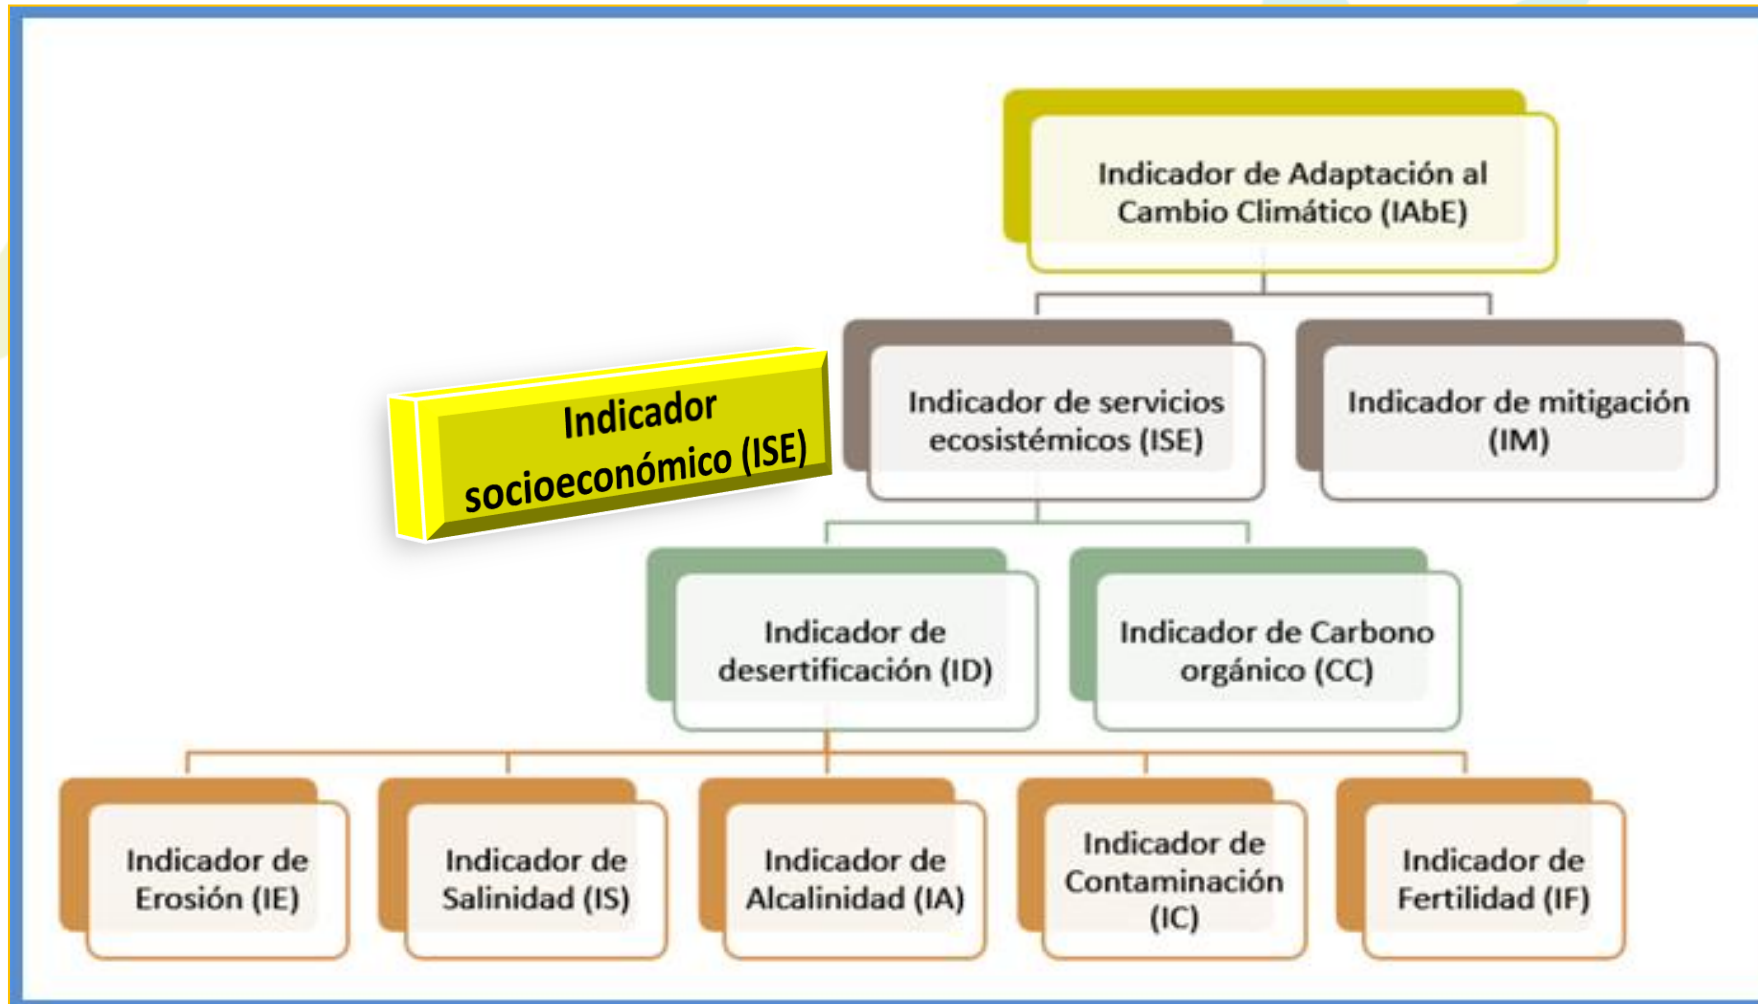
Indicador de Adaptación al Cambio Climático (IAbE)

Indicador socioeconómico (ISE)

Indicador de servicios ecosistémicos (ISE)

Indicador de mitigación (IM)

Indicador de desertificación (ID)

Indicador de Carbono orgánico (CC)

Indicador de Erosión (IE)

Indicador de Salinidad (IS)

Indicador de Alcalinidad (IA)

Indicador de Contaminación (IC)

Indicador de Fertilidad (IF)